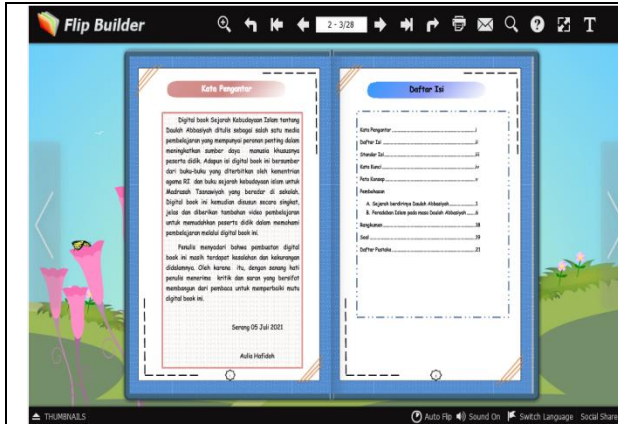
Flip Builder

2 - 3/28

Kata Pengantar

Digital book Sejarah Kebudayaan Islam tentang Daulah Abbasiyah ditulis sebagai salah satu media pembelajaran yang mempunyai peranan penting dalam meningkatkan sumber daya manusia khususnya peserta didik. Adapun isi digital book ini bersumber dari buku-buku yang diterbitkan oleh kementrian agama RI dan buku sejarah kebudayaan islam untuk Madrasah Tsanawiyah yang beredar di sekolah. Digital book ini kemudian disusun secara singkat, jelas dan diberikan tambahan video pembelajaran untuk memudahkan peserta didik dalam memahami pembelajaran melalui digital book ini.

Penulis menyadari bahwa pembuatan digital book ini masih terdapat kesalahan dan kekurangan didalamnya. Oleh karena itu, dengan senang hati penulis menerima kritik dan saran yang bersifat membangun dari pembaca untuk memperbaiki mutu digital book ini.

Serang 05 Juli 2021

Aulia Hafidah

Daftar Isi

Kata Pengantar ..........i
Daftar Isi ..........ii
Standar Isi ..........iii
Kata Kunci ..........iv
Peta Konsep ..........v
Pembahasan
A. Sejarah berdirinya Daulah Abbasiyah ..........1
B. Peradaban Islam pada masa Daulah Abbasiyah ..........6
Rangkuman ..........18
Soal ..........19
Daftar Pustaka ..........21

THUMBNAILS

Auto Flip
Sound On
Switch Language
Social Share